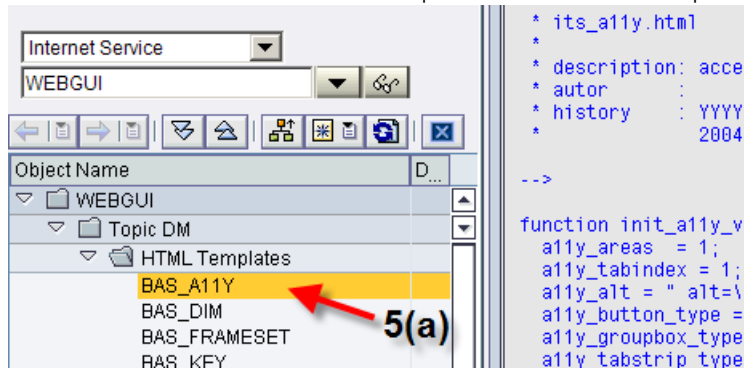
Internet Service
WEBGUI
Object Name
D...
WEBGUI
Topic DM
HTML Templates
BAS_A11Y
BAS_DIM
BAS_FRAMESET
BAS_KEY
5(a)

* its_a11y.html
*
* description: acce
* autor :
* history : YYYY
* 2004

-->

function init_a11y_v
a11y_areas = 1;
a11y_tabindex = 1;
a11y_alt = " alt=\
a11y_button_type =
a11y_groupbox_type
a11y_tabstrip_type